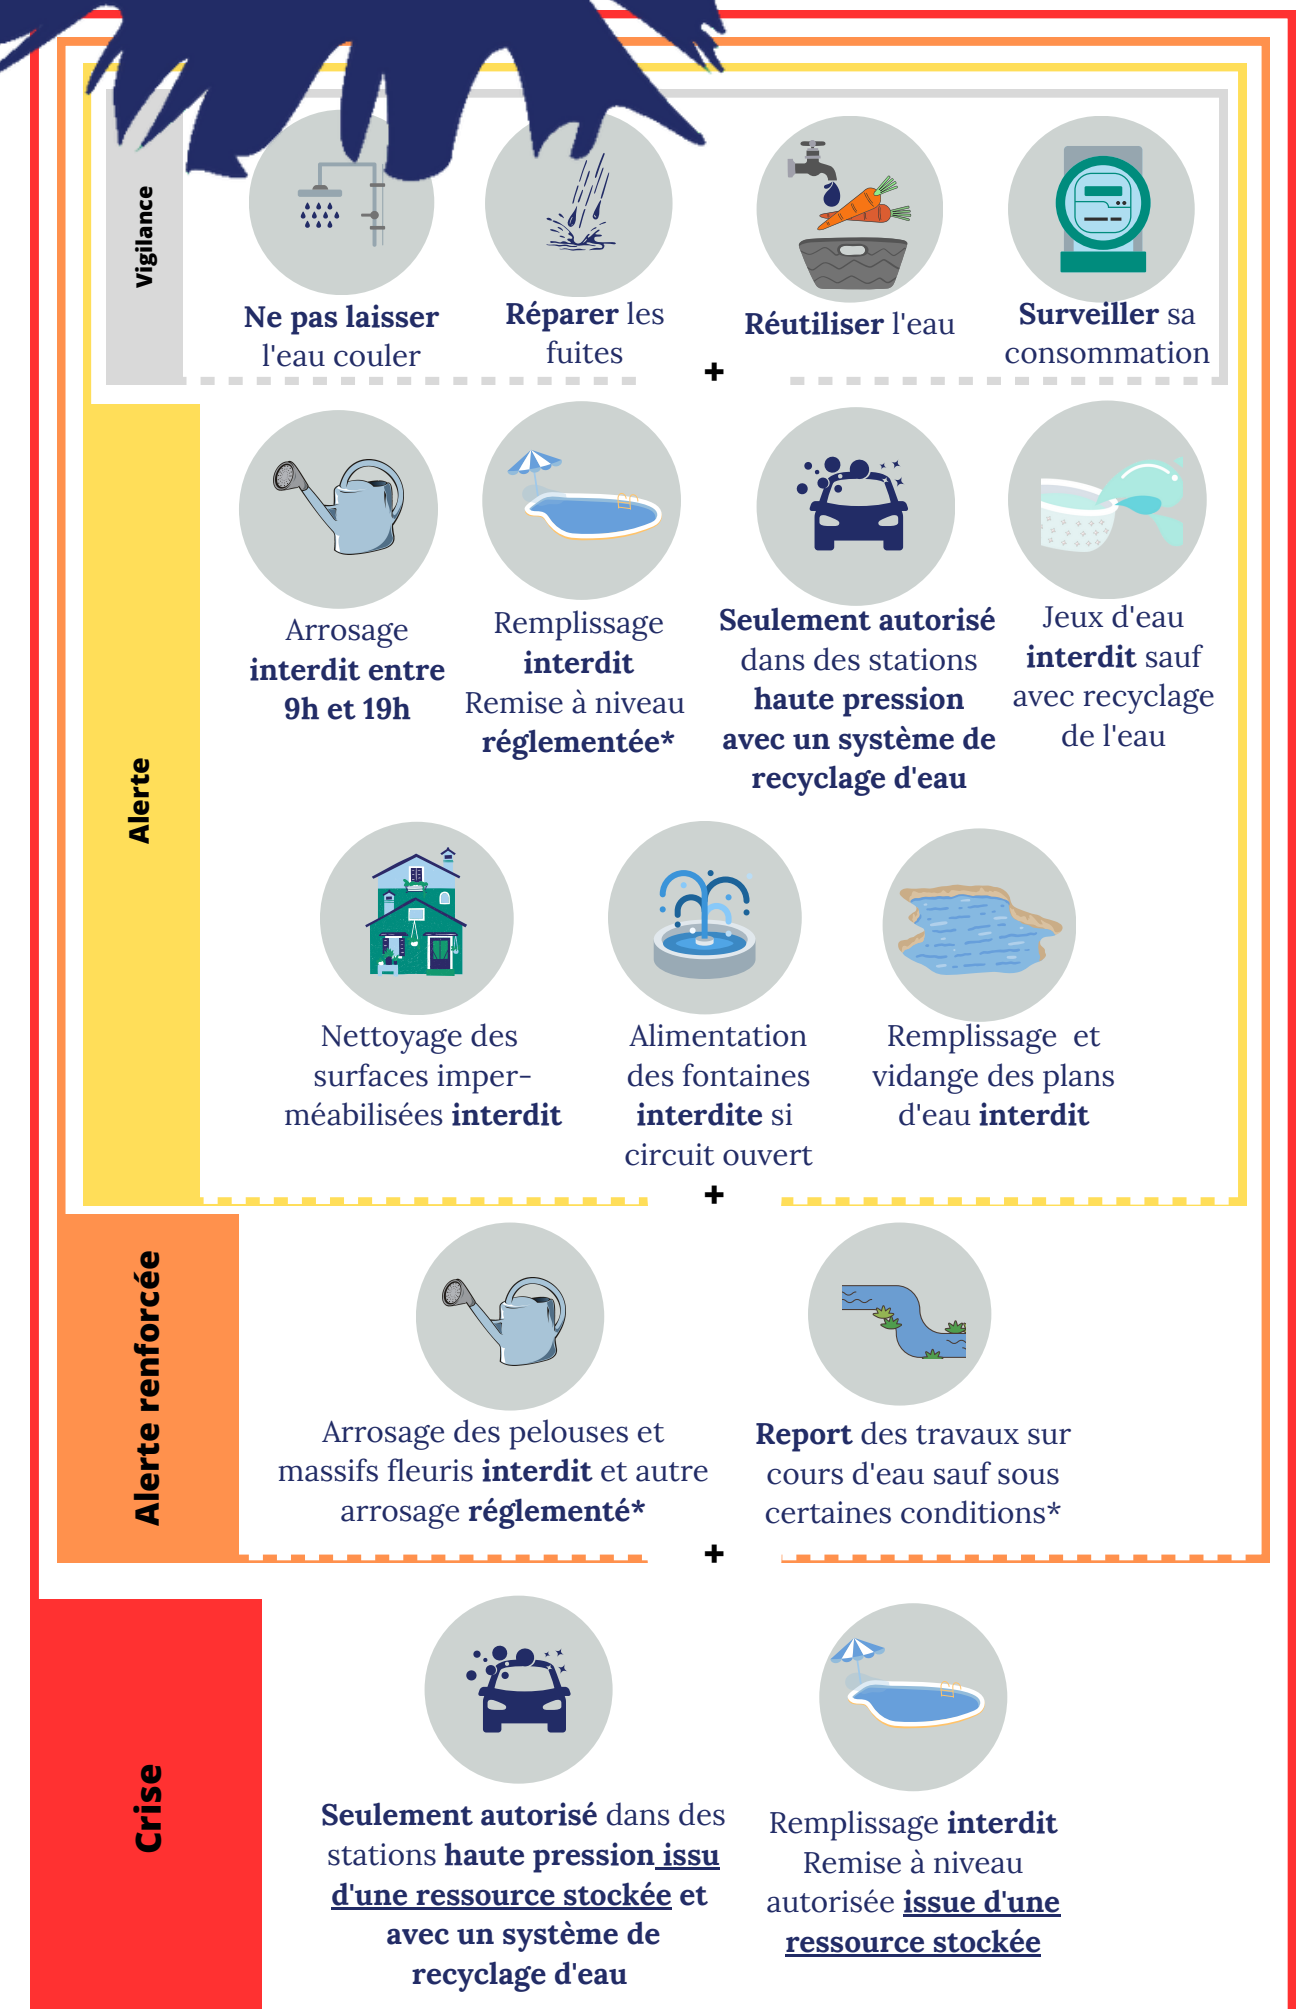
Vigilance

Ne pas laisser l'eau couler

Réparer les fuites

Réutiliser l'eau

Surveiller sa consommation

+

Alerte

Arrosage interdit entre 9h et 19h

Remplissage interdit Remise à niveau réglementée*

Seulement autorisé dans des stations haute pression avec un système de recyclage d'eau

Jeux d'eau interdit sauf avec recyclage de l'eau

Nettoyage des surfaces imperméabilisées interdit

Alimentation des fontaines interdite si circuit ouvert

Remplissage et vidange des plans d'eau interdit

+

Alerte renforcée

Arrosage des pelouses et massifs fleuris interdit et autre arrosage réglementé*

Report des travaux sur cours d'eau sauf sous certaines conditions*

+

Crise

Seulement autorisé dans des stations haute pression issu d'une ressource stockée et avec un système de recyclage d'eau

Remplissage interdit Remise à niveau autorisée issue d'une ressource stockée